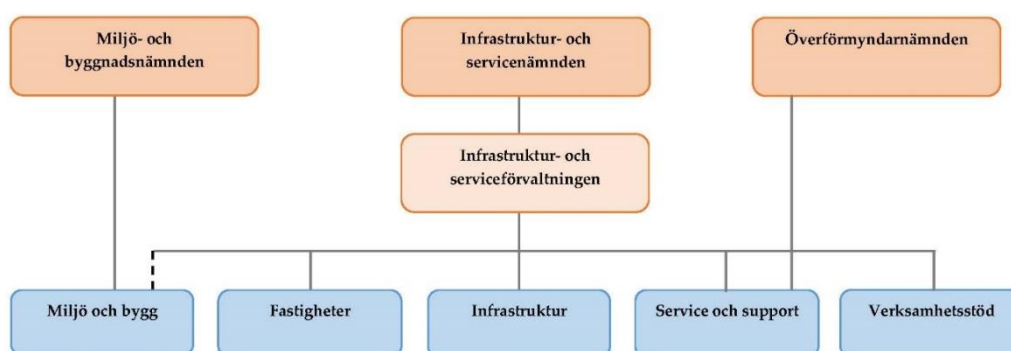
Miljö- och byggnadsnämnden

Infrastruktur- och servicenämnden

Överförmyndarnämnden

Infrastruktur- och serviceförvaltningen

Miljö och bygg

Fastigheter

Infrastruktur

Service och support

Verksamhetsstöd